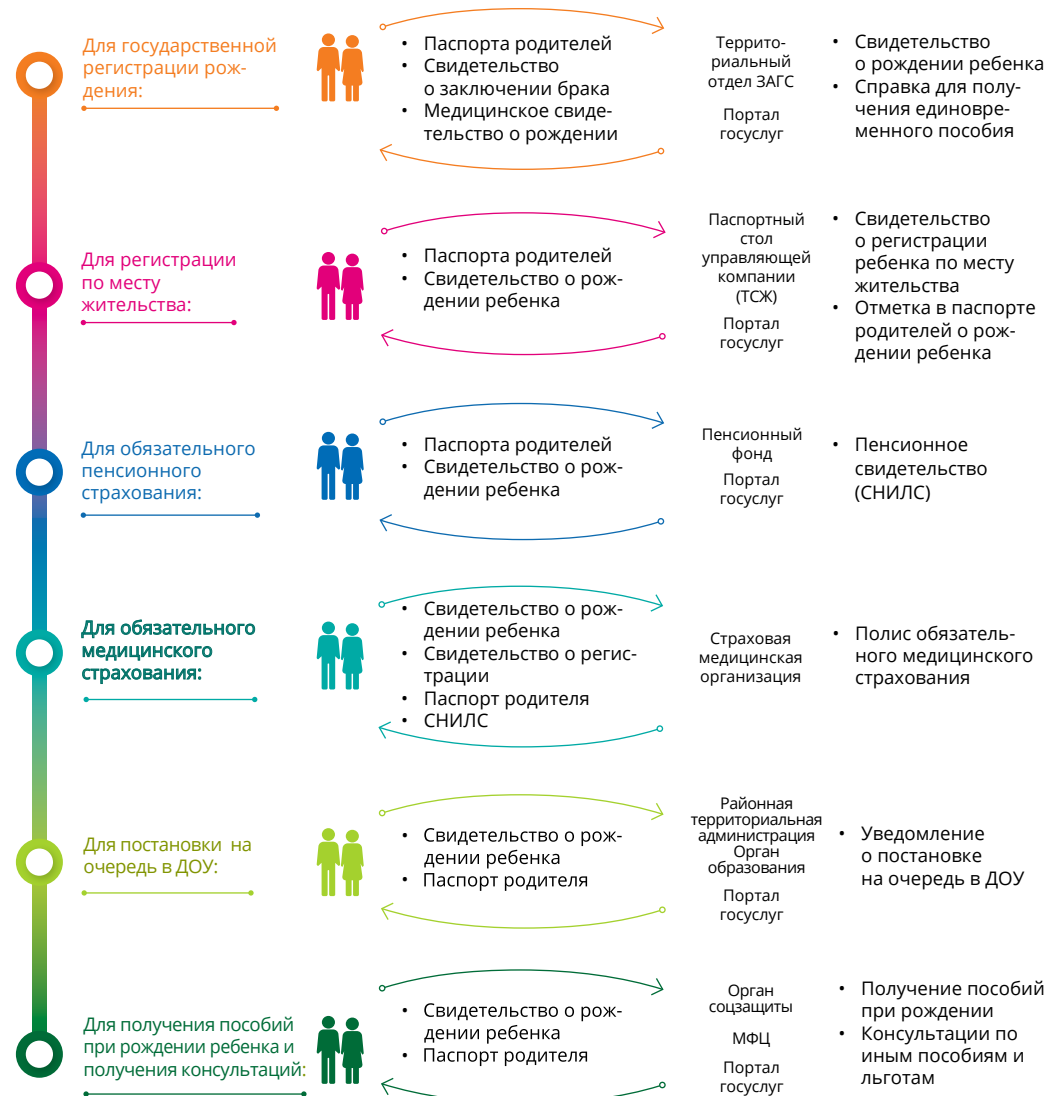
Для государственной регистрации рождения:

• Паспорта родителей
• Свидетельство о заключении брака
• Медицинское свидетельство о рождении

Территориальный отдел ЗАГС

Портал госуслуг

• Свидетельство о рождении ребенка
• Справка для получения единовременного пособия

Для регистрации по месту жительства:

• Паспорта родителей
• Свидетельство о рождении ребенка

Паспортный стол управляющей компании (ТСЖ)

Портал госуслуг

• Свидетельство о регистрации ребенка по месту жительства
• Отметка в паспорте родителей о рождении ребенка

Для обязательного пенсионного страхования:

• Паспорта родителей
• Свидетельство о рождении ребенка

Пенсионный фонд

Портал госуслуг

• Пенсионное свидетельство (СНИЛС)

Для обязательного медицинского страхования:

• Свидетельство о рождении ребенка
• Свидетельство о регистрации
• Паспорт родителя
• СНИЛС

Страховая медицинская организация

• Полис обязательного медицинского страхования

Для постановки на очередь в ДОУ:

• Свидетельство о рождении ребенка
• Паспорт родителя

Районная территориальная администрация Орган образования

Портал госуслуг

• Уведомление о постановке на очередь в ДОУ

Для получения пособий при рождении ребенка и получения консультаций:

• Свидетельство о рождении ребенка
• Паспорт родителя

Орган соцзащиты

МФЦ

Портал госуслуг

• Получение пособий при рождении
• Консультации по иным пособиям и льготам